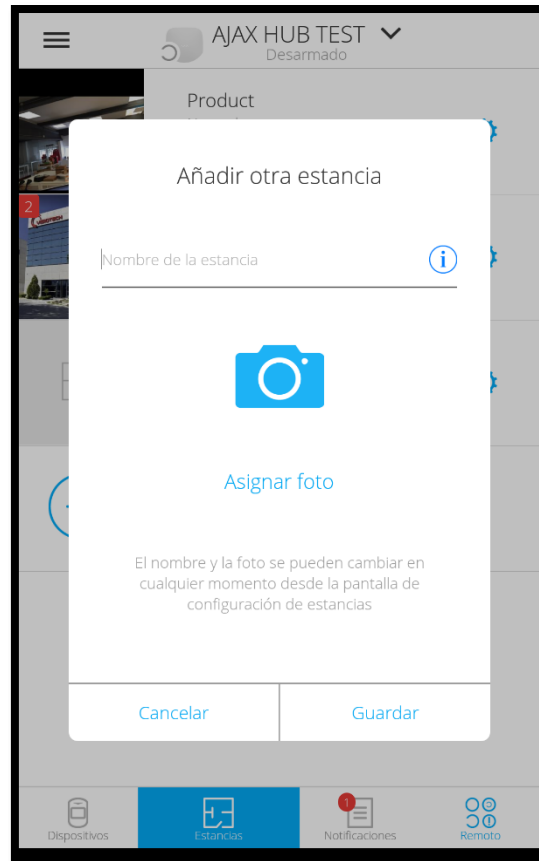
AJAX HUB TEST
Desarmado

Product

2

Añadir otra estancia

Nombre de la estancia

Asignar foto

El nombre y la foto se pueden cambiar en cualquier momento desde la pantalla de configuración de estancias

Cancelar
Guardar

Dispositivos
Estancias
1
Notificaciones
Remoto